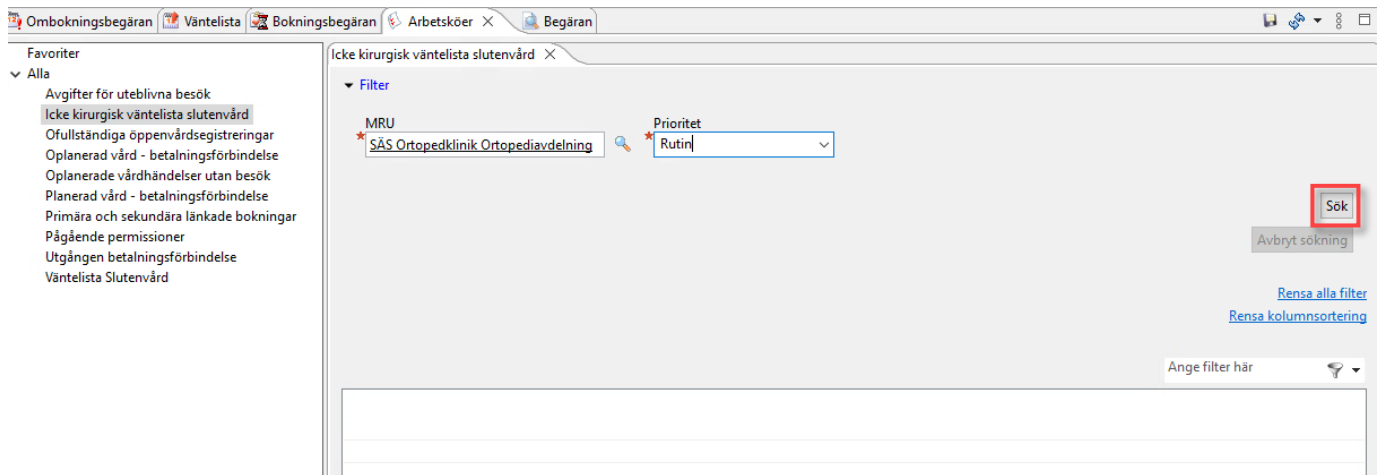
Ombokningsbegäran | Väntelista | Bokningsbegäran | Arbetsköer × | Begäran

Favoriter
Alla
Avgifter för uteblivna besök
Icke kirurgisk väntelista slutenvård
Ofullständiga öppenvårdsegistreringar
Oplanerad vård - betalningsförbindelse
Oplanerade vårdhändelser utan besök
Planerad vård - betalningsförbindelse
Primära och sekundära länkade bokningar
Pågående permissioner
Utgången betalningsförbindelse
Väntelista Slutenvård

Icke kirurgisk väntelista slutenvård ×

Filter

MRU
* SÄS Ortopedklinik Ortopediavdelning

Prioritet
* Rutin

Sök

Avbryt sökning

Rensa alla filter

Rensa kolumnsortering

Ange filter här